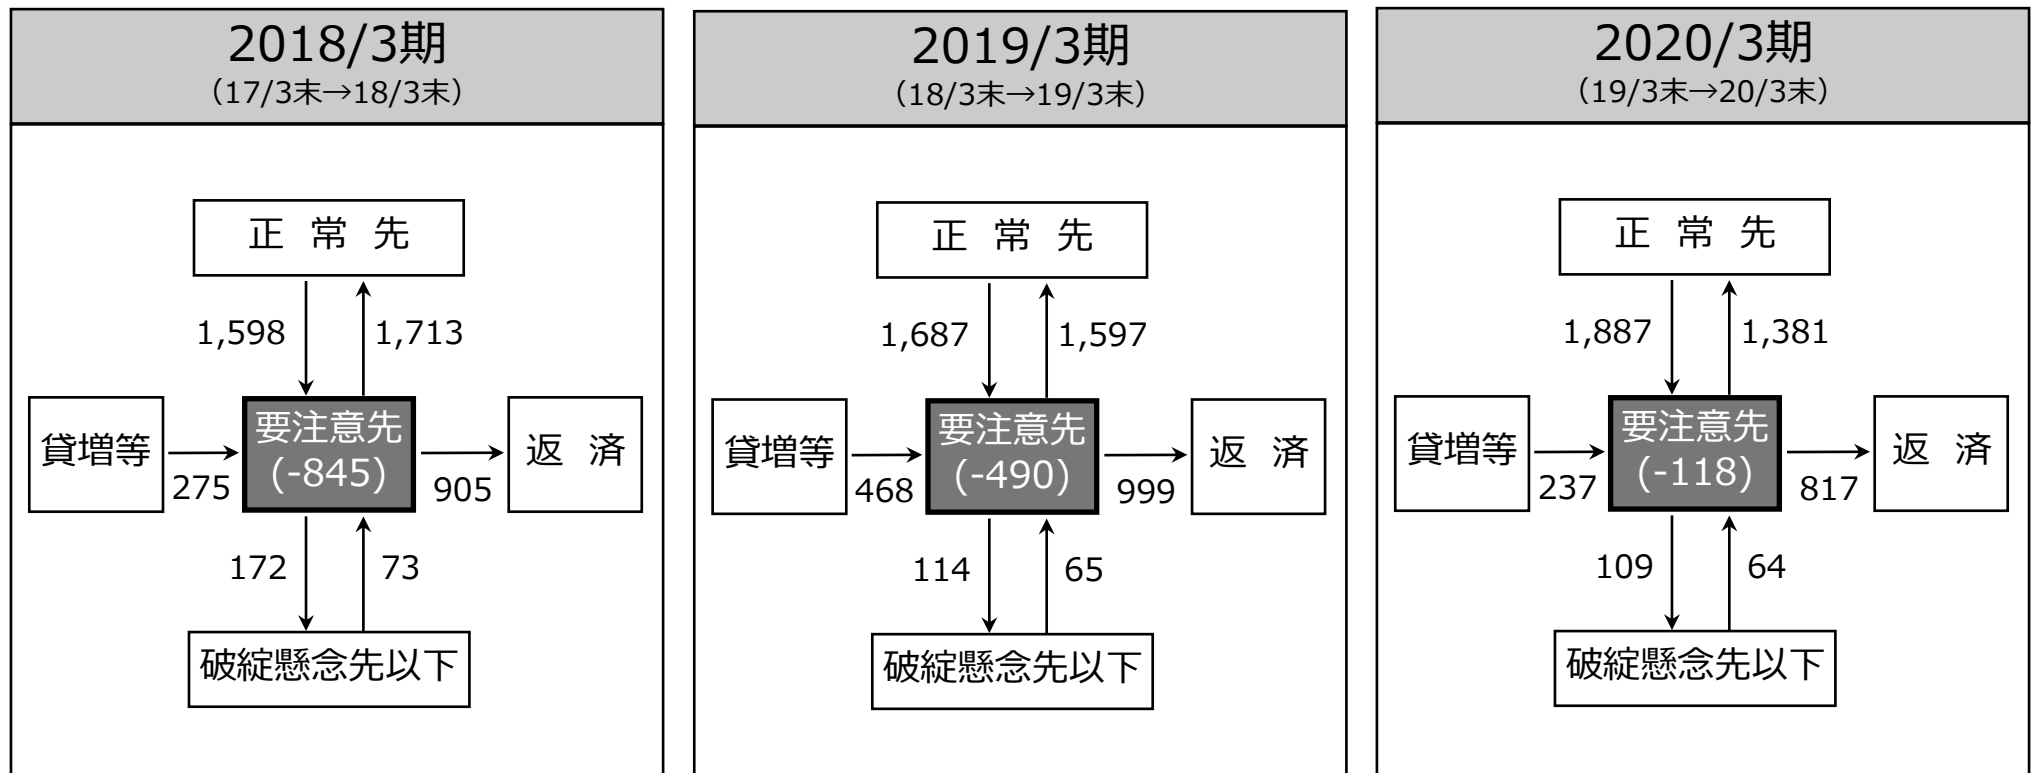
2018/3期
（17/3末→18/3末）

正 常 先

1,598
1,713

貸増等
275

要注意先
(-845)

905
返 済

172
73

破綻懸念先以下

2019/3期
（18/3末→19/3末）

正 常 先

1,687
1,597

貸増等
468

要注意先
(-490)

999
返 済

114
65

破綻懸念先以下

2020/3期
（19/3末→20/3末）

正 常 先

1,887
1,381

貸増等
237

要注意先
(-118)

817
返 済

109
64

破綻懸念先以下